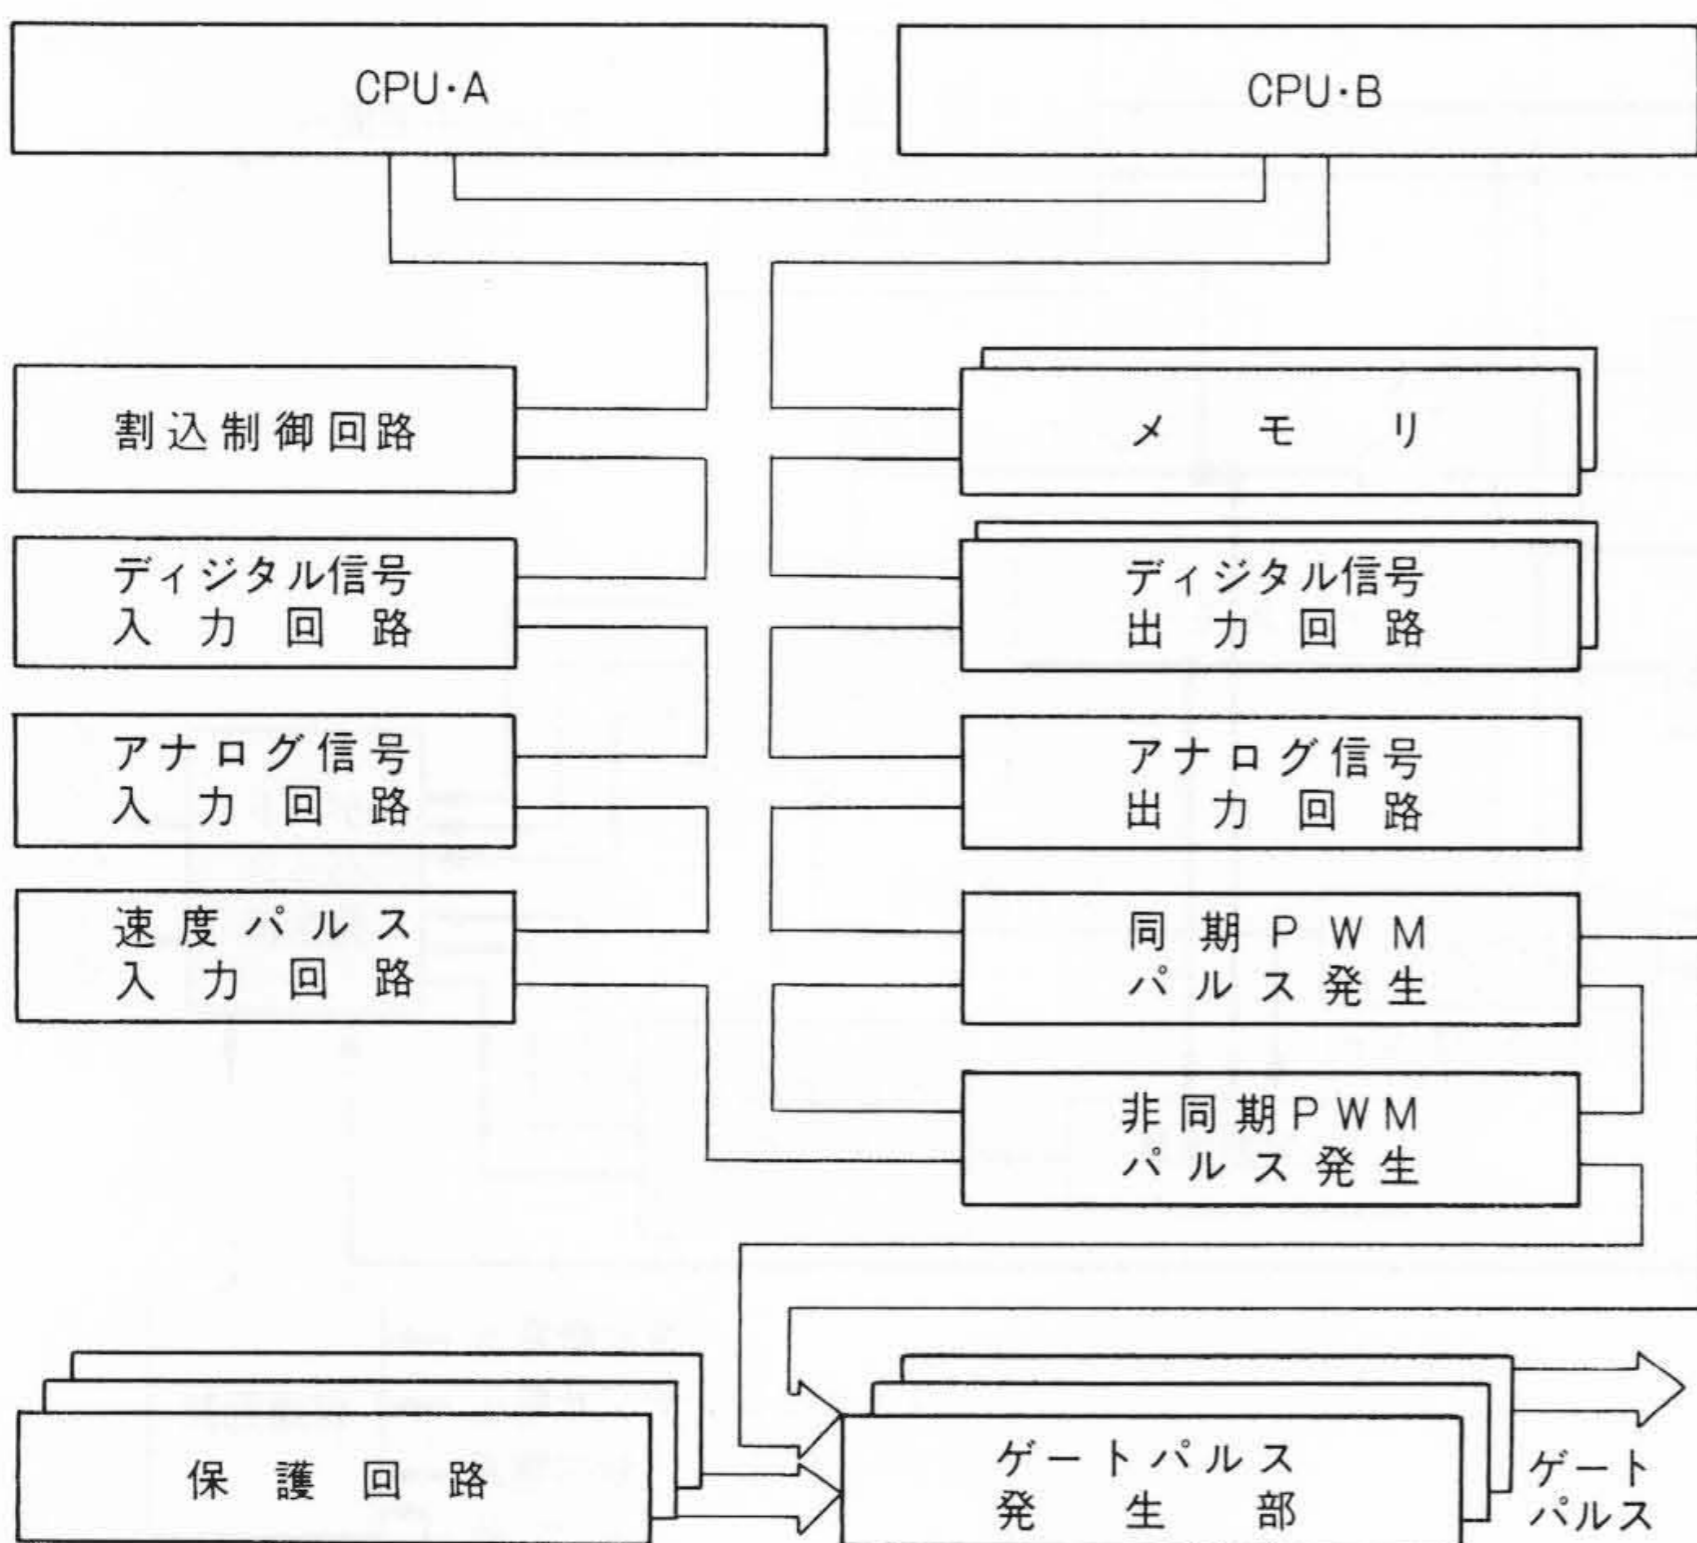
CPU·A

CPU·B

割込制御回路

メモリ

ディジタル信号入力回路

ディジタル信号出力回路

アナログ信号入力回路

アナログ信号出力回路

速度パルス入力回路

同期PWMパルス発生

非同期PWMパルス発生

保護回路

ゲートパルス発生部

ゲートパルス